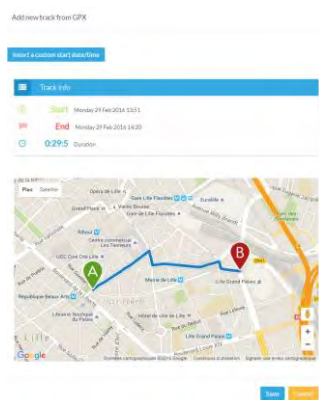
Add new track from GPX

Insert a custom start date/time

Track info

Start Monday 29 Feb 2016 13:51

End Monday 29 Feb 2016 14:20

0:29:5 Duration

Plan Satellite

Opéra de Lille

Gare Lille Flandres

Gare Lille Europe

Euralille

Centre commercial Euralille

Gare de Lille

UGC Ciné Cité Lille

Lille Grand Palais

Mairie de Lille

République Beaux Arts

Hôtel de Ville

A

B

Google

Données cartographiques ©2016 Google Conditions d'utilisation Signaler une erreur cartographique

Save Cancel